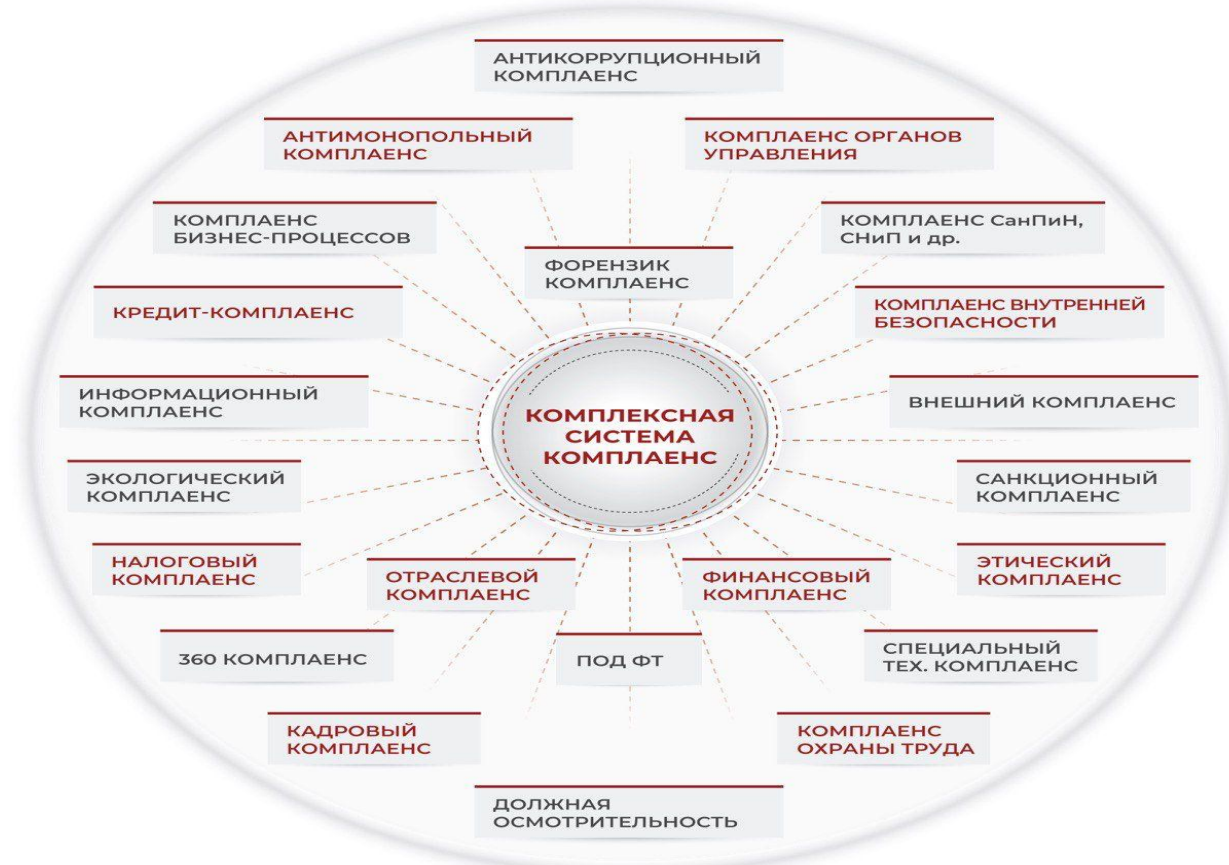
АНТИКОРРУПЦИОННЫЙ КОМПЛАЕНС

АНТИМОНОПОЛЬНЫЙ КОМПЛАЕНС

КОМПЛАЕНС ОРГАНОВ УПРАВЛЕНИЯ

КОМПЛАЕНС БИЗНЕС-ПРОЦЕССОВ

КОМПЛАЕНС СанПиН, СНиП и др.

ФОРЕНЗИК КОМПЛАЕНС

КРЕДИТ-КОМПЛАЕНС

КОМПЛАЕНС ВНУТРЕННЕЙ БЕЗОПАСНОСТИ

ИНФОРМАЦИОННЫЙ КОМПЛАЕНС

КОМПЛЕКСНАЯ СИСТЕМА КОМПЛАЕНС

ВНЕШНИЙ КОМПЛАЕНС

ЭКОЛОГИЧЕСКИЙ КОМПЛАЕНС

САНКЦИОННЫЙ КОМПЛАЕНС

НАЛОГОВЫЙ КОМПЛАЕНС

ОТРАСЛЕВОЙ КОМПЛАЕНС

ФИНАНСОВЫЙ КОМПЛАЕНС

ЭТИЧЕСКИЙ КОМПЛАЕНС

360 КОМПЛАЕНС

ПОД ФТ

СПЕЦИАЛЬНЫЙ ТЕХ. КОМПЛАЕНС

КАДРОВЫЙ КОМПЛАЕНС

КОМПЛАЕНС ОХРАНЫ ТРУДА

ДОЛЖНАЯ ОСМОТРИТЕЛЬНОСТЬ